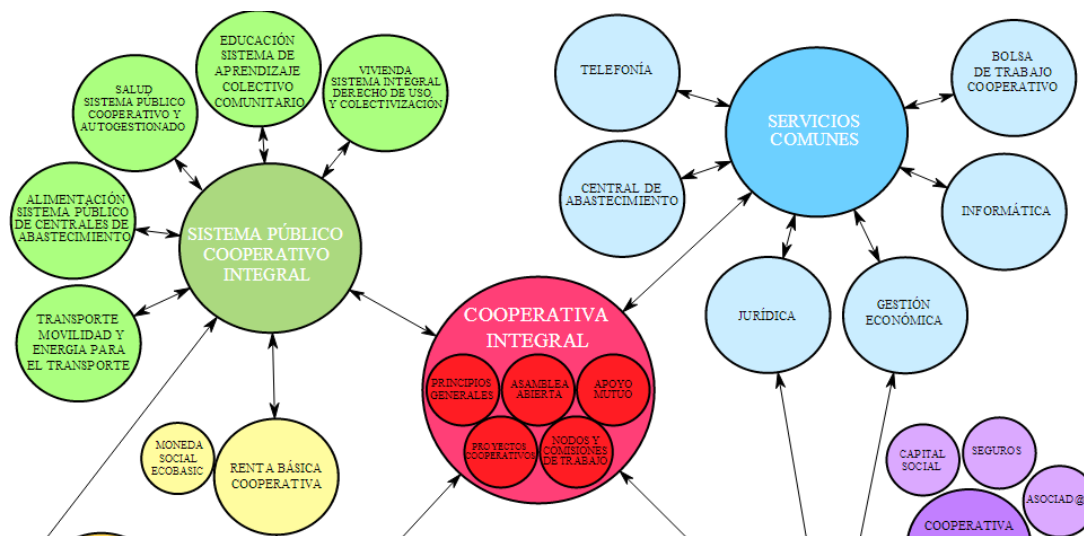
EDUCACIÓN
SISTEMA DE APRENDIZAJE COLECTIVO COMUNITARIO

VIVIENDA
SISTEMA INTEGRAL DERECHO DE USO, Y COLECTIVIZACIÓN

SALUD
SISTEMA PÚBLICO COOPERATIVO Y AUTOGESTIONADO

ALIMENTACIÓN
SISTEMA PÚBLICO DE CENTRALES DE ABASTECIMIENTO

SISTEMA PÚBLICO COOPERATIVO INTEGRAL

TRANSPORTE
MOVILIDAD Y ENERGIA PARA EL TRANSPORTE

MONEDA SOCIAL ECOBASIC

RENTA BÁSICA COOPERATIVA

TELEFONÍA

SERVICIOS COMUNES

BOLSA DE TRABAJO COOPERATIVO

CENTRAL DE ABASTECIMIENTO

INFORMÁTICA

JURÍDICA

GESTIÓN ECONÓMICA

COOPERATIVA INTEGRAL

PRINCIPIOS GENERALES

ASAMBLEA ABIERTA

APOYO MUTUO

PRO YECTOS COOPERATIVOS

NODOS Y COMISIONES DE TRABAJO

CAPITAL SOCIAL

SEGUROS

ASOCIAD@

COOPERATIVA